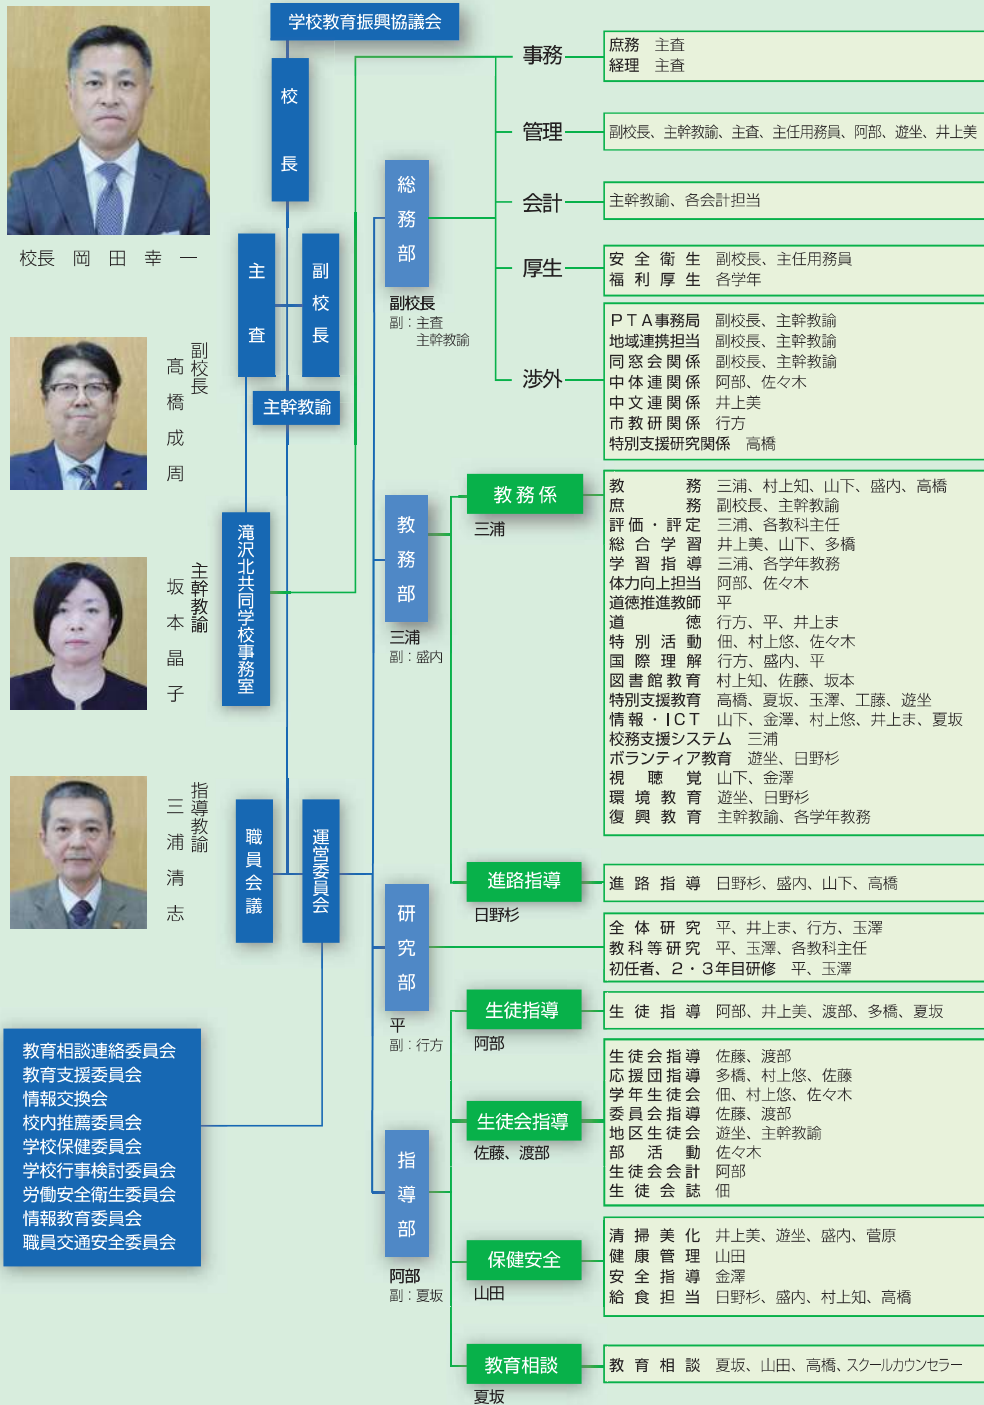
学校教育振興協議会

校長

校長　岡田幸一

主査

副校長

主幹教諭

副校長　高橋成周

主幹教諭　坂本晶子

指導教諭　三浦清志

滝沢北共同学校事務室

職員会議

運営委員会

教育相談連絡委員会
教育支援委員会
情報交換会
校内推薦委員会
学校保健委員会
学校行事検討委員会
労働安全衛生委員会
情報教育委員会
職員交通安全委員会

総務部
副校長
副：主査
主幹教諭

事務
庶務　主査
経理　主査

管理
副校長、主幹教諭、主査、主任用務員、阿部、遊坐、井上美

会計
主幹教諭、各会計担当

厚生
安全衛生　副校長、主任用務員
福利厚生　各学年

渉外
PTA事務局　副校長、主幹教諭
地域連携担当　副校長、主幹教諭
同窓会関係　副校長、主幹教諭
中体連関係　阿部、佐々木
中文連関係　井上美
市教研関係　行方
特別支援研究関係　高橋

教務部
三浦
副：盛内

教務係
三浦

教務　三浦、村上知、山下、盛内、高橋
庶務　副校長、主幹教諭
評価・評定　三浦、各教科主任
総合学習　井上美、山下、多橋
学習指導　三浦、各学年教務
体力向上担当　阿部、佐々木
道徳推進教師　平
道徳　行方、平、井上ま
特別活動　佃、村上悠、佐々木
国際理解　行方、盛内、平
図書館教育　村上知、佐藤、坂本
特別支援教育　高橋、夏坂、玉澤、工藤、遊坐
情報・ICT　山下、金澤、村上悠、井上ま、夏坂
校務支援システム　三浦
ボランティア教育　遊坐、日野杉
視聴覚　山下、金澤
環境教育　遊坐、日野杉
復興教育　主幹教諭、各学年教務

進路指導
日野杉
進路指導　日野杉、盛内、山下、高橋

研究部
平
副：行方

全体研究　平、井上ま、行方、玉澤
教科等研究　平、玉澤、各教科主任
初任者、2・3年目研修　平、玉澤

指導部
阿部
副：夏坂

生徒指導
阿部
生徒指導　阿部、井上美、渡部、多橋、夏坂

生徒会指導
佐藤、渡部
生徒会指導　佐藤、渡部
応援団指導　多橋、村上悠、佐藤
学年生徒会　佃、村上悠、佐々木
委員会指導　佐藤、渡部
地区生徒会　遊坐、主幹教諭
部活動　佐々木
生徒会会計　阿部
生徒会誌　佃

保健安全
山田
清掃美化　井上美、遊坐、盛内、菅原
健康管理　山田
安全指導　金澤
給食担当　日野杉、盛内、村上知、高橋

教育相談
夏坂
教育相談　夏坂、山田、高橋、スクールカウンセラー